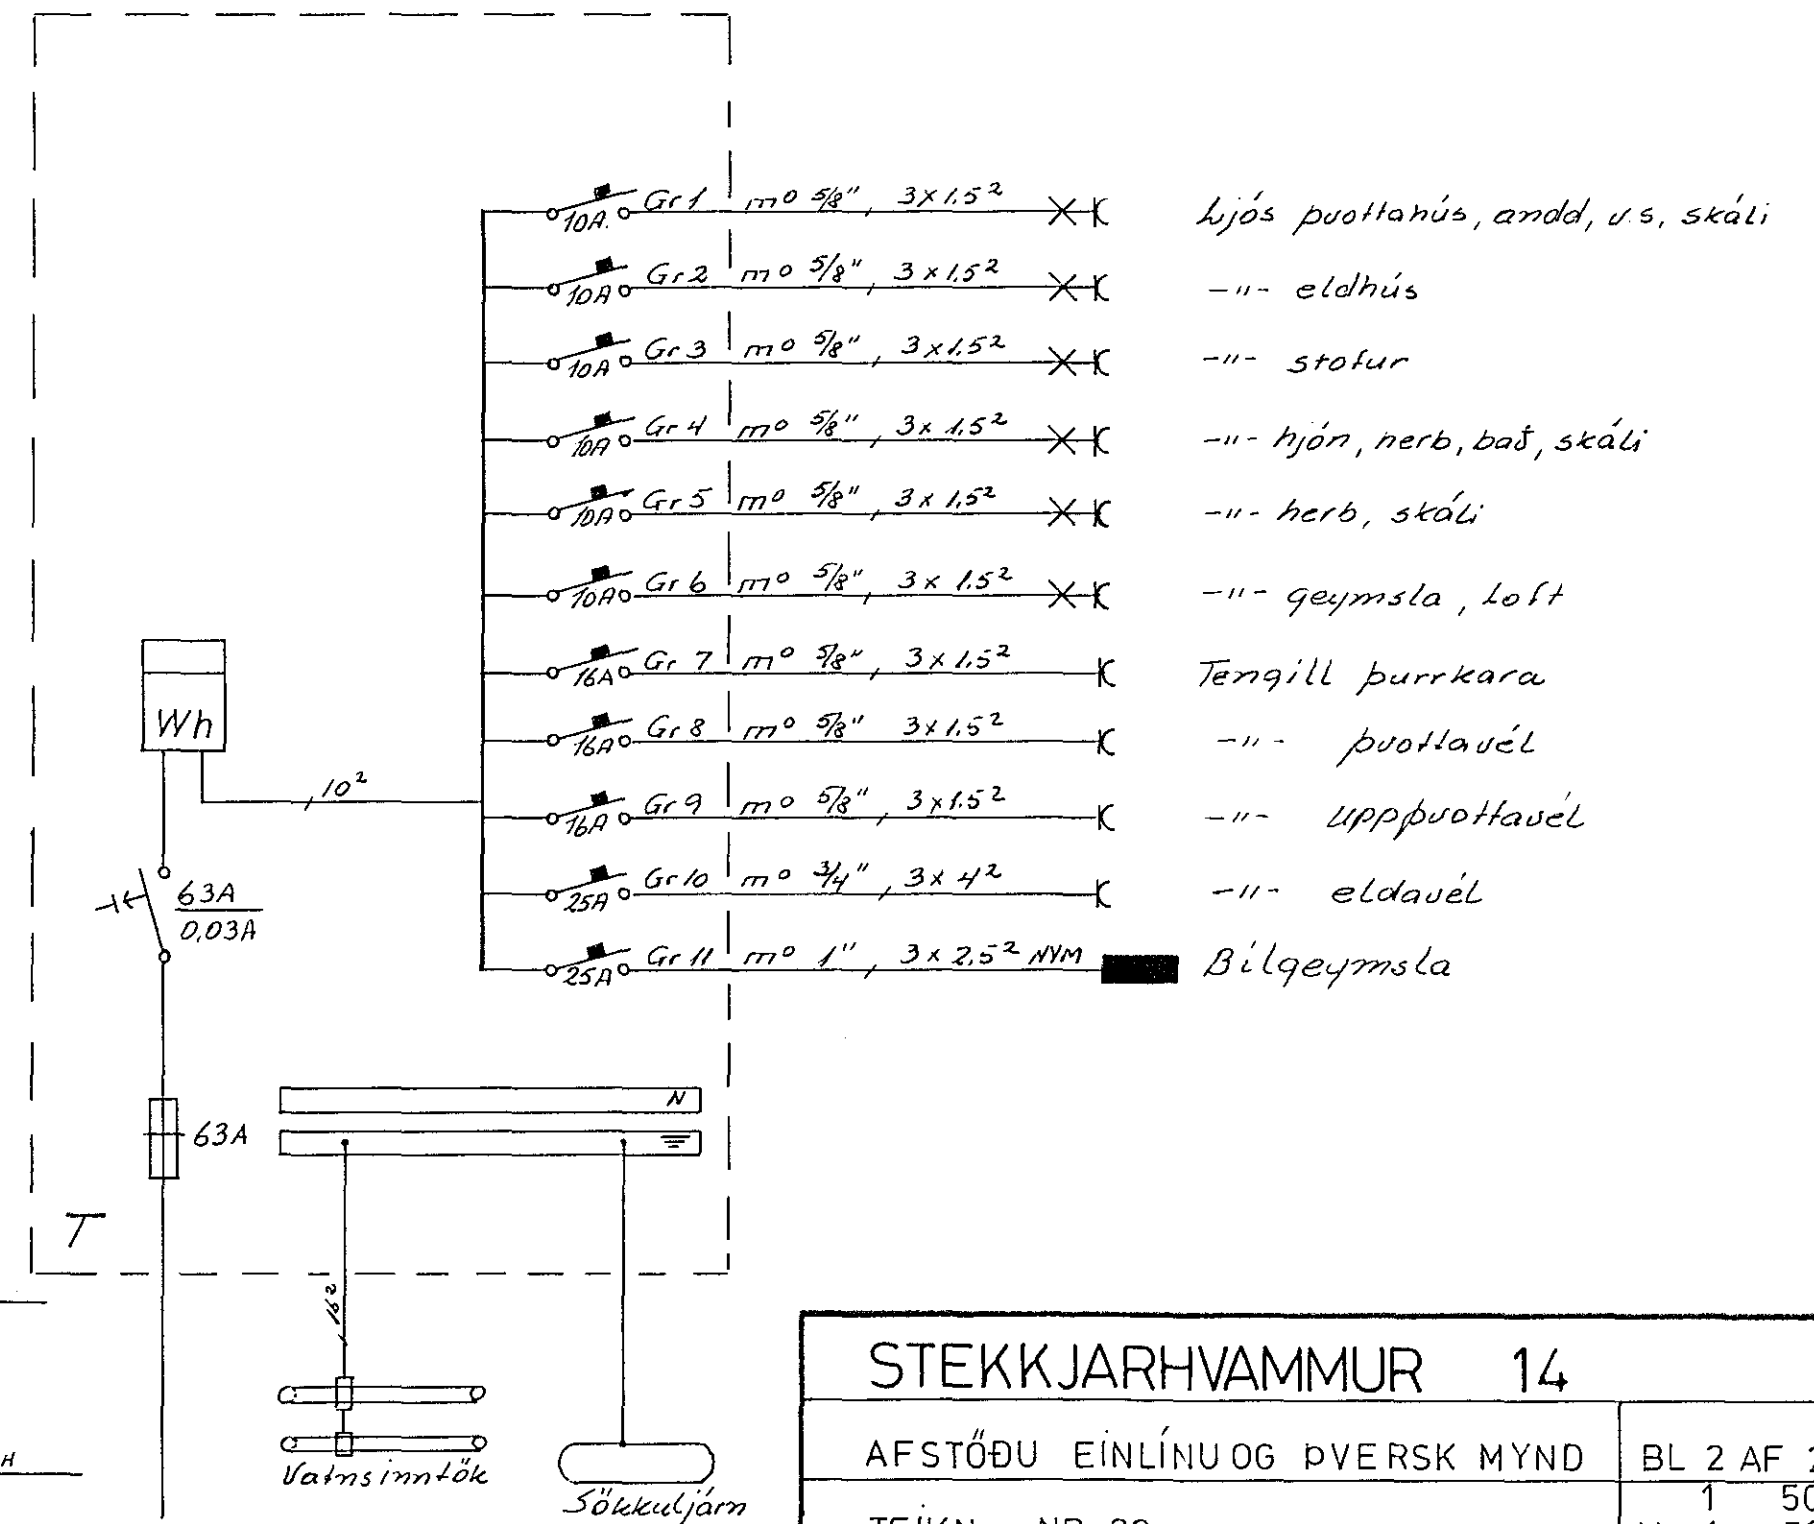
10A Gr 1 m° 5/8", $3 \times 1.5^2$ Ljós þvottahús, andd, v.s, skáli
10A Gr 2 m° 5/8", $3 \times 1.5^2$ -"- eldhús
10A Gr 3 m° 5/8", $3 \times 1.5^2$ -"- stofur
10A Gr 4 m° 5/8", $3 \times 1.5^2$ -"- hjón, herb, bað, skáli
10A Gr 5 m° 5/8", $3 \times 1.5^2$ -"- herb, skáli
10A Gr 6 m° 5/8", $3 \times 1.5^2$ -"- geymsla, loft
16A Gr 7 m° 5/8", $3 \times 1.5^2$ Tengill þurrkara
16A Gr 8 m° 5/8" $3 \times 1.5^2$ -"- þvottavél
16A Gr 9 m° 5/8", $3 \times 1.5^2$ -"- uppþvottavél
25A Gr 10 m° 3/4", $3 \times 4^2$ -"- eldavél
25A Gr 11 m° 1", $3 \times 2.5^2$ NYM Bilgeymsla

Wh
$10^2$
63A
0,03A
63A
N
T
$16^2$
Vatnsinntök
Sökkuljárn
H

STEKKJARHVAMMUR 14
AFSTÖÐU EINLÍNU OG ÞVERSK MYND
BL 2 AF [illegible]
1 50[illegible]
TEIKN. NR. 20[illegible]